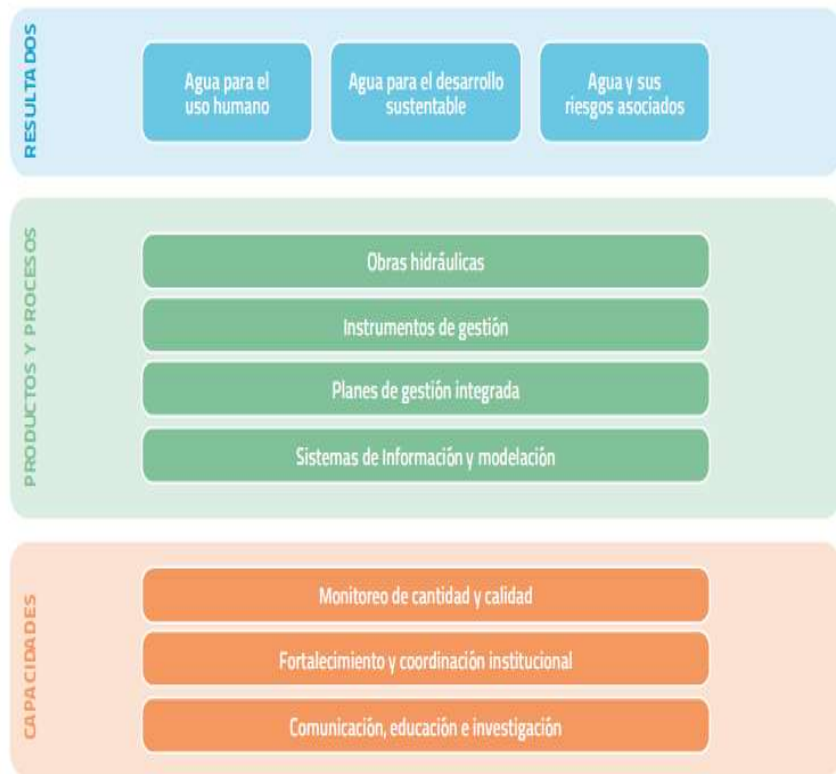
RESULTADOS

Agua para el uso humano

Agua para el desarrollo sustentable

Agua y sus riesgos asociados

PRODUCTOS Y PROCESOS

Obras hidráulicas

Instrumentos de gestión

Planes de gestión integrada

Sistemas de Información y modelación

CAPACIDADES

Monitoreo de cantidad y calidad

Fortalecimiento y coordinación institucional

Comunicación, educación e investigación